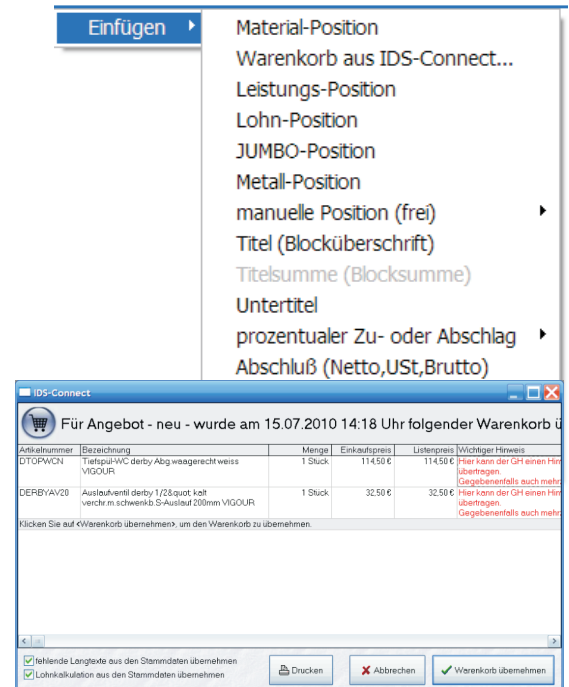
Einfügen

Material-Position
Warenkorb aus IDS-Connect...
Leistungs-Position
Lohn-Position
JUMBO-Position
Metall-Position
manuelle Position (frei)
Titel (Blocküberschrift)
Titelsumme (Blocksumme)
Untertitel
prozentualer Zu- oder Abschlag
Abschluß (Netto,USt,Brutto)

IDS-Connect

Für Angebot - neu - wurde am 15.07.2010 14:18 Uhr folgender Warenkorb ü

| Artikelnummer | Bezeichnung | Menge | Einkaufspreis | Listenpreis | Wichtiger Hinweis |
|---|---|---|---|---|---|
| DTOPWCN | Tiefspül-WC derby Abg.waagerecht weiss VIGOUR | 1 Stück | 114,50 € | 114,50 € | Hier kann der GH einen Hin übertragen. Gegebenenfalls auch mehr |
| DERBYAV20 | Auslaufventil derby 1/2&quot; kalt verchr.m.schwenkb.S-Auslauf 200mm VIGOUR | 1 Stück | 32,50 € | 32,50 € | Hier kann der GH einen Hin übertragen. Gegebenenfalls auch mehr |

Klicken Sie auf <Warenkorb übernehmen>, um den Warenkorb zu übernehmen.

fehlende Langtexte aus den Stammdaten übernehmen
Lohnkalkulation aus den Stammdaten übernehmen

Drucken
Abbrechen
Warenkorb übernehmen